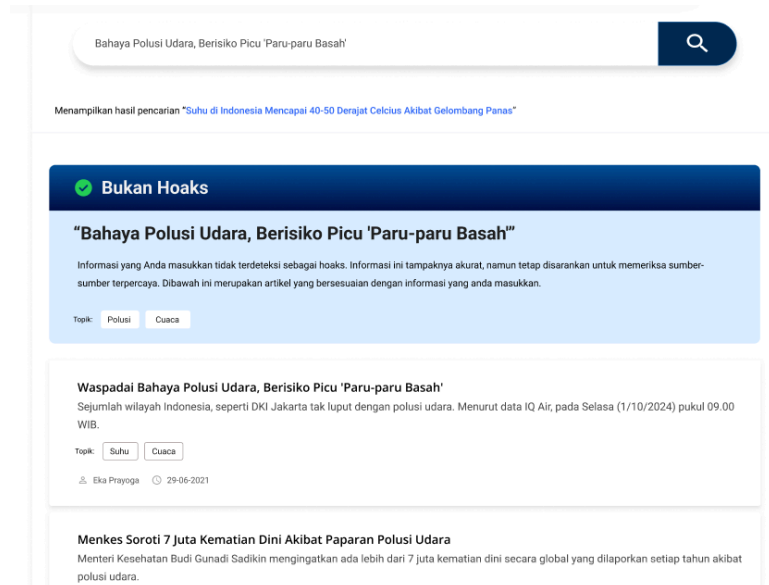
Bahaya Polusi Udara, Berisiko Picu 'Paru-paru Basah'

Menampilkan hasil pencarian "Suhu di Indonesia Mencapai 40-50 Derajat Celcius Akibat Gelombang Panas"

Bukan Hoaks

"Bahaya Polusi Udara, Berisiko Picu 'Paru-paru Basah'"

Informasi yang Anda masukkan tidak terdeteksi sebagai hoaks. Informasi ini tampaknya akurat, namun tetap disarankan untuk memeriksa sumber-sumber terpercaya. Dibawah ini merupakan artikel yang bersesuaian dengan informasi yang anda masukkan.

Topik: Polusi Cuaca

Waspadai Bahaya Polusi Udara, Berisiko Picu 'Paru-paru Basah'

Sejumlah wilayah Indonesia, seperti DKI Jakarta tak luput dengan polusi udara. Menurut data IQ Air, pada Selasa (1/10/2024) pukul 09.00 WIB.

Topik: Suhu Cuaca

Eka Prayoga 29-06-2021

Menkes Soroti 7 Juta Kematian Dini Akibat Paparan Polusi Udara

Menteri Kesehatan Budi Gunadi Sadikin mengingatkan ada lebih dari 7 juta kematian dini secara global yang dilaporkan setiap tahun akibat polusi udara.